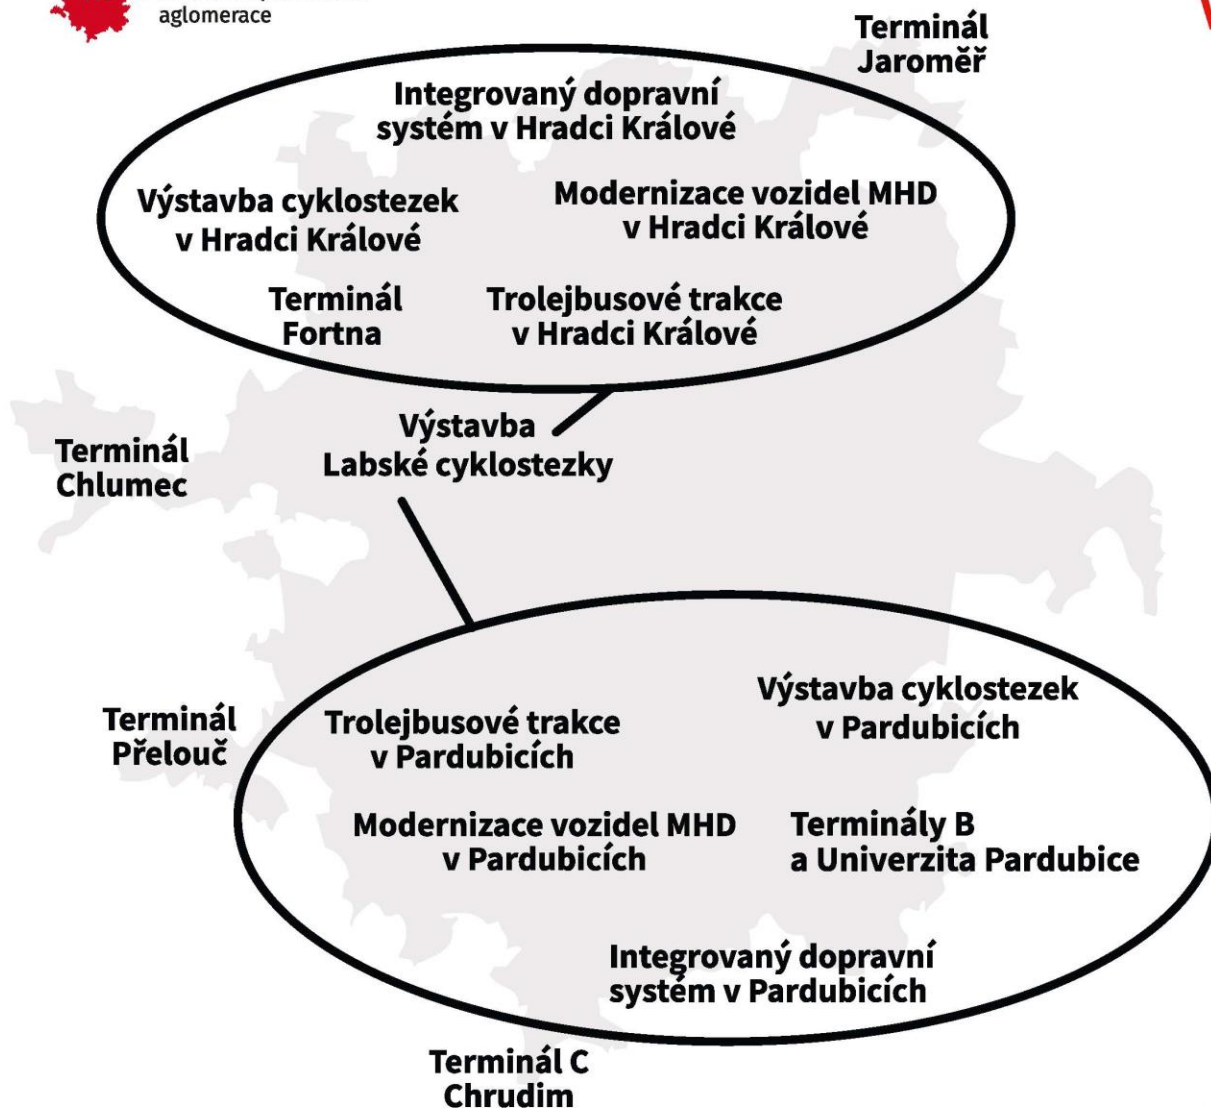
aglomerace

Terminál Jaroměř

Integrovaný dopravní systém v Hradci Králové

Výstavba cyklostezek v Hradci Králové

Modernizace vozidel MHD v Hradci Králové

Terminál Fortna

Trolejbusové trakce v Hradci Králové

Výstavba Labské cyklostezky

Terminál Chlumec

Terminál Přelouč

Výstavba cyklostezek v Pardubicích

Trolejbusové trakce v Pardubicích

Modernizace vozidel MHD v Pardubicích

Terminály B a Univerzita Pardubice

Integrovaný dopravní systém v Pardubicích

Terminál C Chrudim